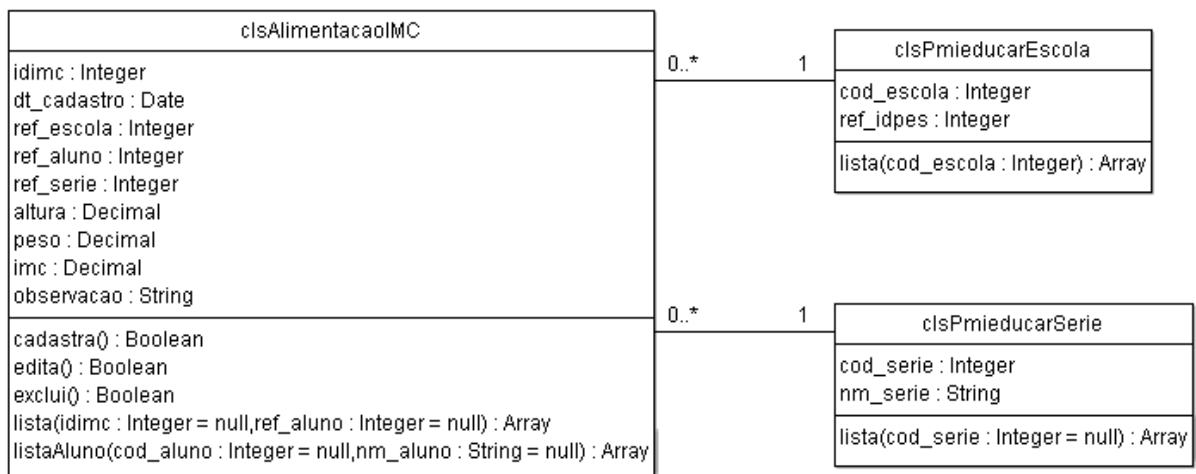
clsAlimentacaoIMC

idimc : Integer
dt_cadastro : Date
ref_escola : Integer
ref_aluno : Integer
ref_serie : Integer
altura : Decimal
peso : Decimal
imc : Decimal
observacao : String

cadastra() : Boolean
edita() : Boolean
exclui() : Boolean
lista(idimc : Integer = null,ref_aluno : Integer = null) : Array
listaAluno(cod_aluno : Integer = null,nm_aluno : String = null) : Array

0..*

1

clsPmieducarEscola

cod_escola : Integer
ref_idpes : Integer

lista(cod_escola : Integer) : Array

0..*

1

clsPmieducarSerie

cod_serie : Integer
nm_serie : String

lista(cod_serie : Integer = null) : Array